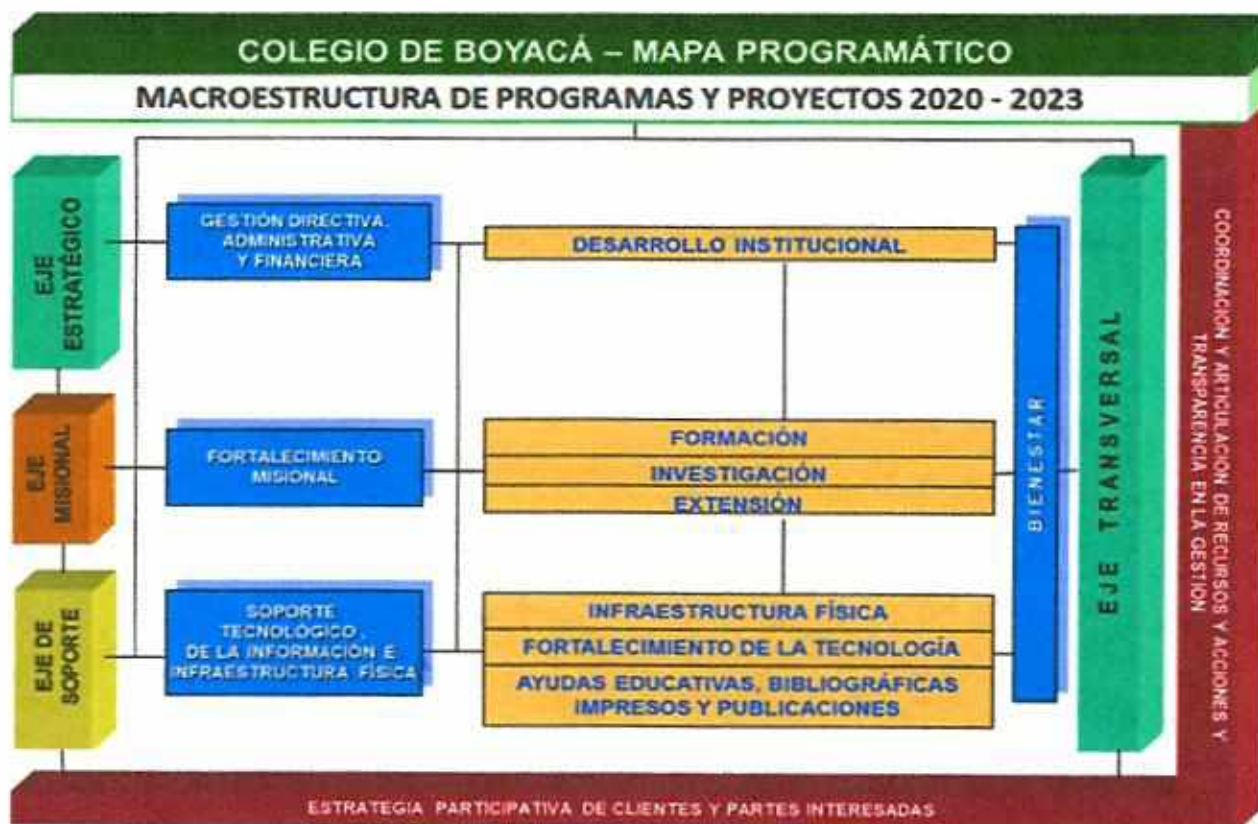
COLEGIO DE BOYACÁ – MAPA PROGRAMÁTICO

MACROESTRUCTURA DE PROGRAMAS Y PROYECTOS 2020 - 2023

EJE ESTRATÉGICO

GESTIÓN DIRECTIVA ADMINISTRATIVA Y FINANCIERA

DESARROLLO INSTITUCIONAL

EJE MISIONAL

FORTALECIMIENTO MISIONAL

FORMACIÓN

INVESTIGACIÓN

EXTENSIÓN

EJE DE SOPORTE

SOPORTE TECNOLOGICO, DE LA INFORMACIÓN E INFRAESTRUCTURA FÍSICA

INFRAESTRUCTURA FÍSICA

FORTALECIMIENTO DE LA TECNOLOGÍA

AYUDAS EDUCATIVAS, BIBLIOGRÁFICAS IMPRESOS Y PUBLICACIONES

BIENESTAR

EJE TRANSVERSAL

COORDINACIÓN Y ARTICULACIÓN DE RECURSOS Y ACCIONES Y TRANSPARENCIA EN LA GESTIÓN

ESTRATEGIA PARTICIPATIVA DE CLIENTES Y PARTES INTERESADAS